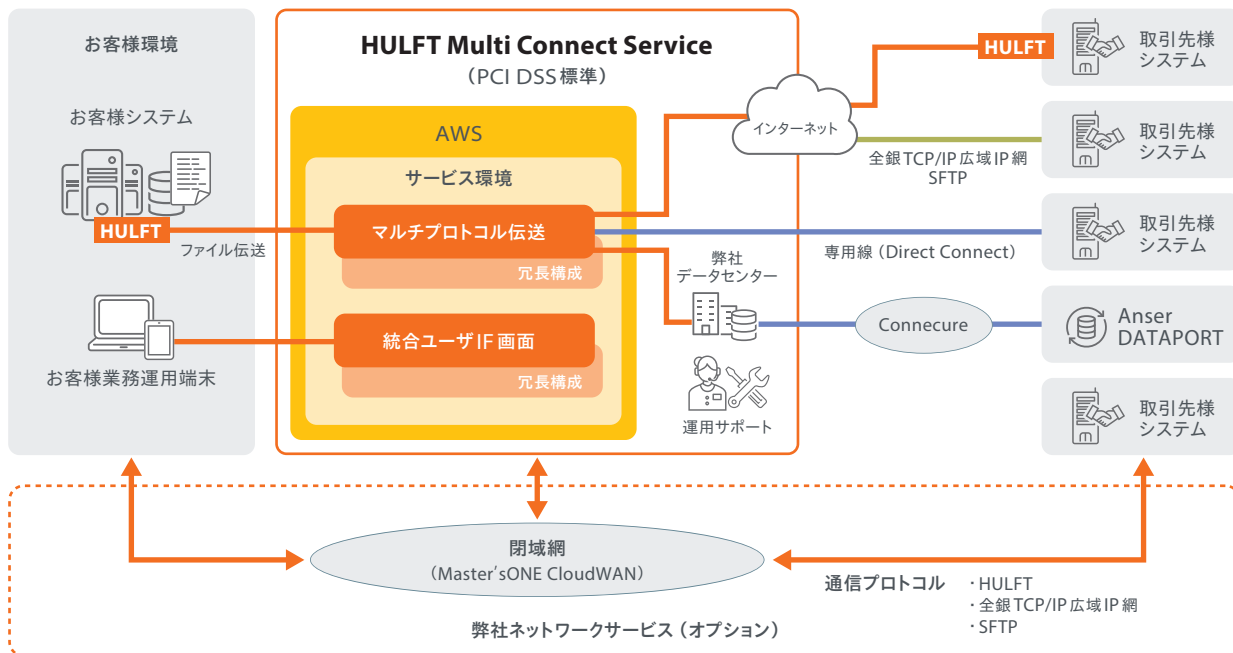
お客様環境

お客様システム

HULFT

ファイル伝送

お客様業務運用端末

HULFT Multi Connect Service
（PCI DSS標準）

AWS

サービス環境

マルチプロトコル伝送

冗長構成

統合ユーザIF画面

冗長構成

インターネット

弊社
データセンター

運用サポート

HULFT

取引先様
システム

全銀TCP/IP広域IP網
SFTP

取引先様
システム

専用線（Direct Connect）

取引先様
システム

Connecure

Anser
DATAPORT

取引先様
システム

閉域網
（Master'sONE CloudWAN）

通信プロトコル
・HULFT
・全銀TCP/IP広域IP網
・SFTP

弊社ネットワークサービス（オプション）